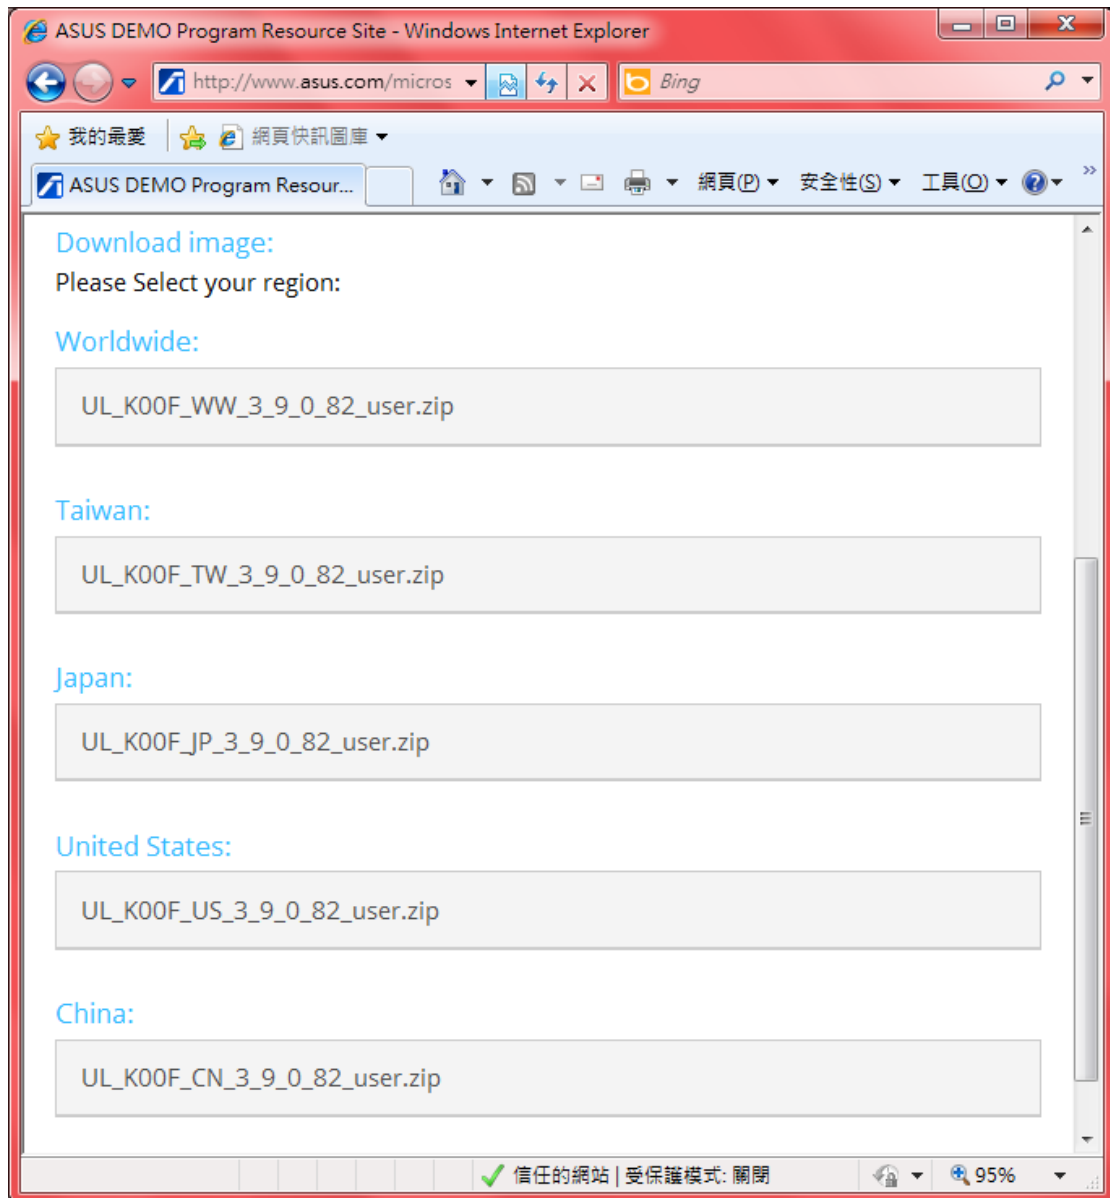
ASUS DEMO Program Resource Site - Windows Internet Explorer

http://www.asus.com/micros

Bing

我的最愛

網頁快訊圖庫

ASUS DEMO Program Resour...

網頁(P) 安全性(S) 工具(O)

Download image:

Please Select your region:

Worldwide:

UL_K00F_WW_3_9_0_82_user.zip

Taiwan:

UL_K00F_TW_3_9_0_82_user.zip

Japan:

UL_K00F_JP_3_9_0_82_user.zip

United States:

UL_K00F_US_3_9_0_82_user.zip

China:

UL_K00F_CN_3_9_0_82_user.zip

信任的網站 | 受保護模式: 關閉

95%